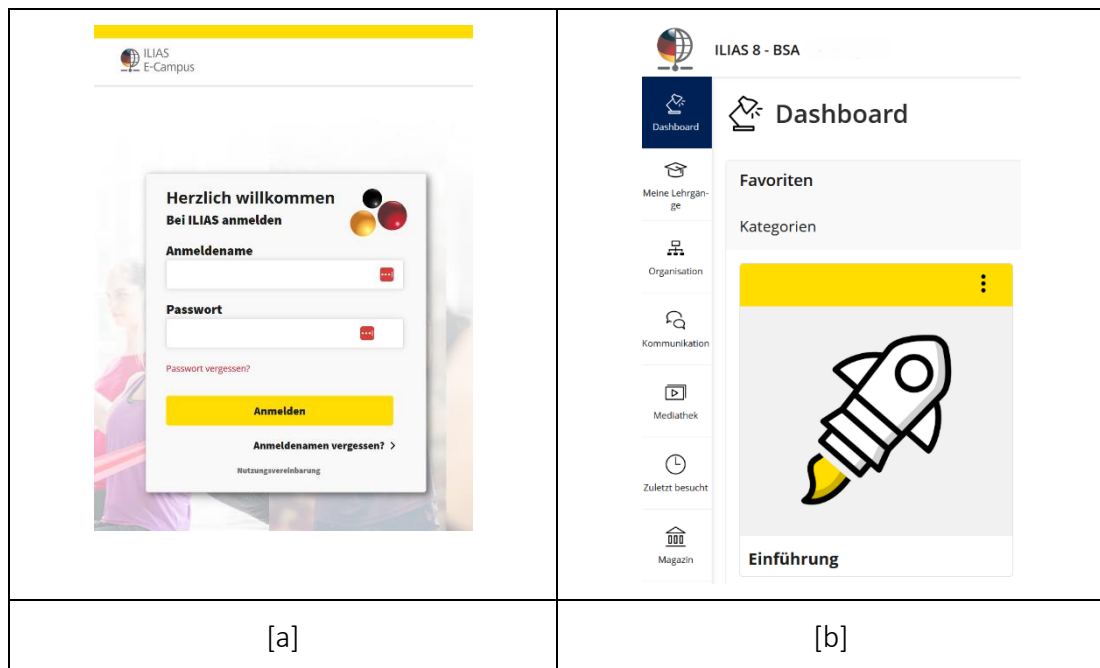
| ILIAS E-Campus<br><br>Herzlich willkommen<br>Bei ILIAS anmelden<br>Anmeldename<br>Passwort<br>Passwort vergessen?<br>Anmelden<br>Anmeldenamen vergessen? ><br>Nutzungsvereinbarung | ILIAS 8 - BSA<br><br>Dashboard<br>Meine Lehrgänge<br>Organisation<br>Kommunikation<br>Mediathek<br>Zuletzt besucht<br>Magazin<br><br>Dashboard<br>Favoriten<br>Kategorien<br>Einführung |
|---|---|
| [a] | [b] |